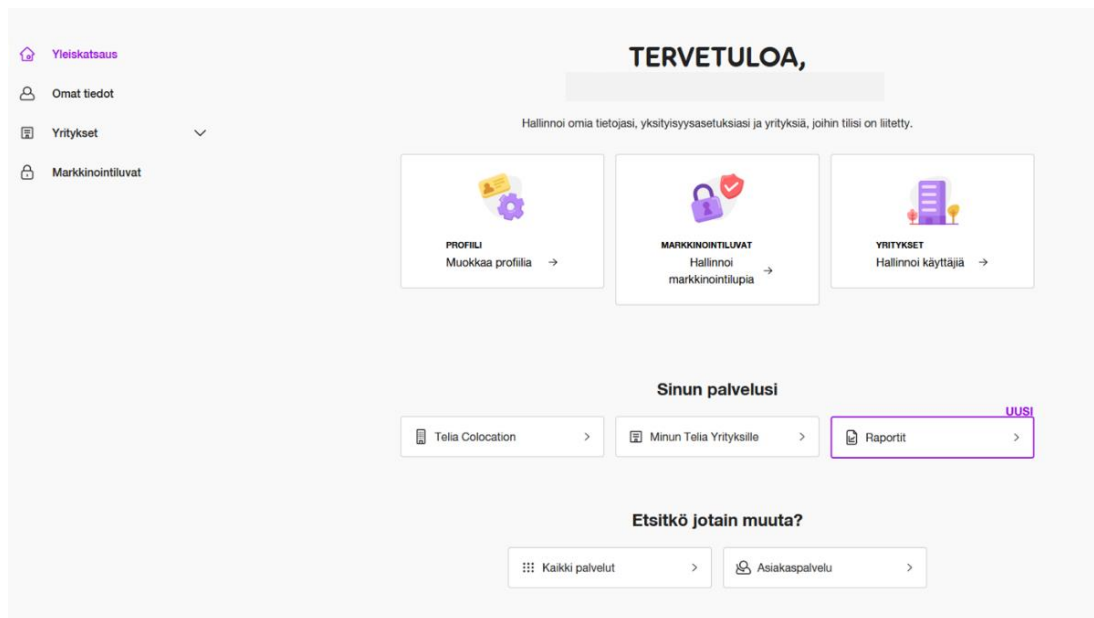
Yleiskatsaus
Omat tiedot
Yritykset
Markkinointiluvat

TERVETULOA,

Hallinnoi omia tietojasi, yksityisyysasetuksiasi ja yrityksiä, joihin tilisi on liitetty.

PROFIILI
Muokkaa profiilia →

MARKKINOINTILUVAT
Hallinnoi markkinointilupia →

YRITYKSET
Hallinnoi käyttäjiä →

Sinun palvelusi

Telia Colocation >
Minun Telia Yrityksille >
UUSI
Raportit >

Etsitkö jotain muuta?

Kaikki palvelut >
Asiakaspalvelu >